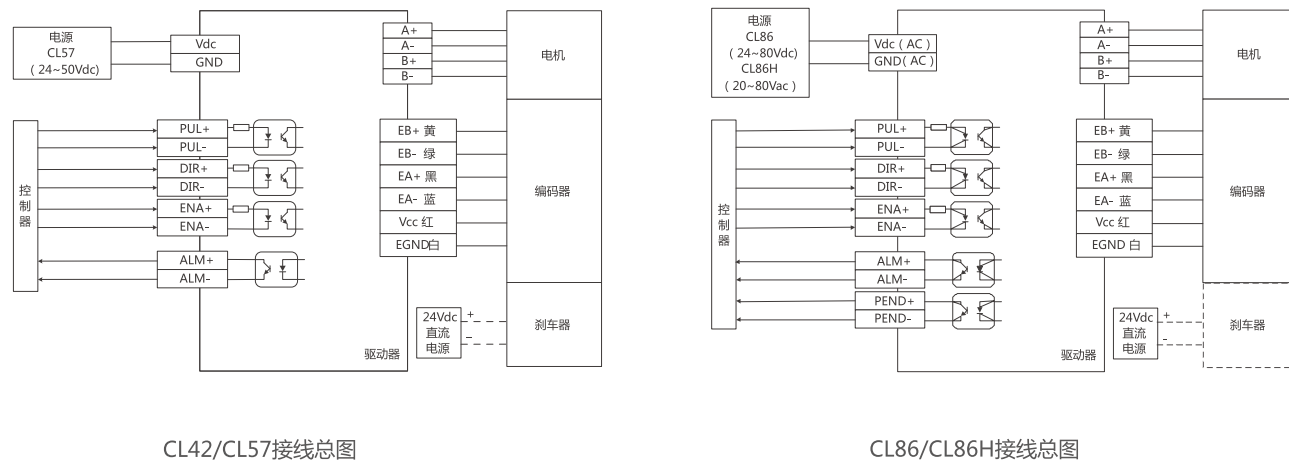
电源
CL57
( 24~50Vdc)

Vdc
GND

A+
A-
B+
B-

电机

控
制
器

PUL+
PUL-
DIR+
DIR-
ENA+
ENA-
ALM+
ALM-

EB+ 黄
EB- 绿
EA+ 黑
EA- 蓝
Vcc 红
EGND白

编码器

24Vdc
直流
电源
+
-

刹车器

驱动器

CL42/CL57接线总图

电源
CL86
( 24~80Vdc)
CL86H
( 20~80Vac )

Vdc ( AC )
GND( AC )

A+
A-
B+
B-

电机

控
制
器

PUL+
PUL-
DIR+
DIR-
ENA+
ENA-
ALM+
ALM-
PEND+
PEND-

EB+ 黄
EB- 绿
EA+ 黑
EA- 蓝
Vcc 红
EGND 白

编码器

24Vdc
直流
电源
+
-

刹车器

驱动器

CL86/CL86H接线总图